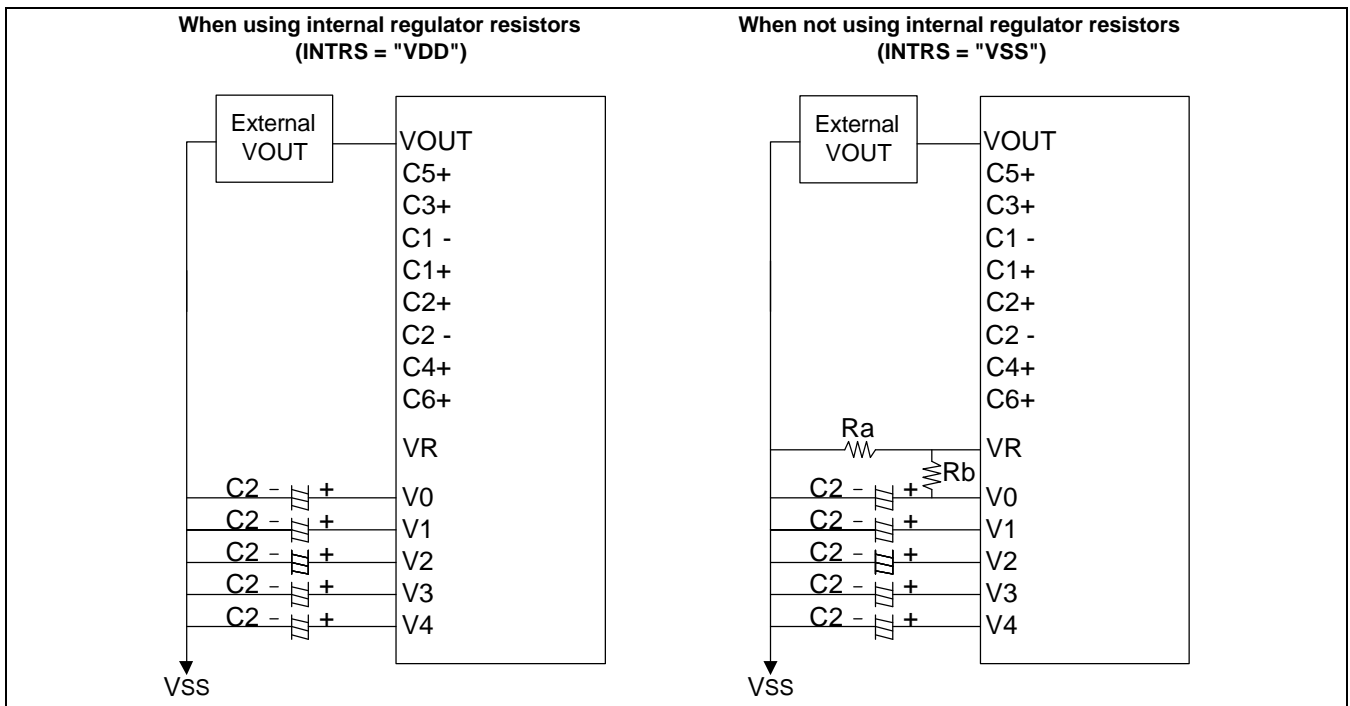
When using internal regulator resistors
(INTRS = "VDD")

External VOUT

VOUT
C5+
C3+
C1 -
C1+
C2+
C2 -
C4+
C6+
VR
V0
V1
V2
V3
V4

C2 – +
C2 – +
C2 – +
C2 – +
C2 – +

VSS

When not using internal regulator resistors
(INTRS = "VSS")

External VOUT

VOUT
C5+
C3+
C1 -
C1+
C2+
C2 -
C4+
C6+
Ra
VR
Rb
V0
V1
V2
V3
V4

C2 – +
C2 – +
C2 – +
C2 – +
C2 – +

VSS